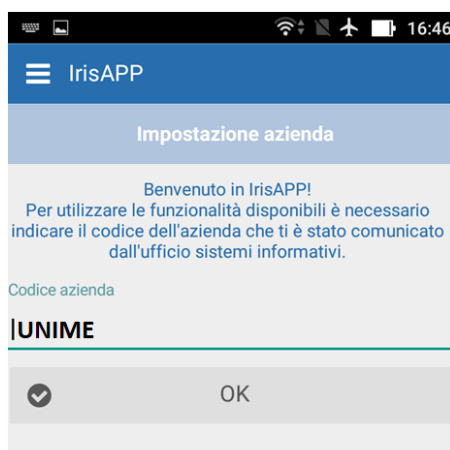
16:46

IrisAPP

Impostazione azienda

Benvenuto in IrisAPP!
Per utilizzare le funzionalità disponibili è necessario indicare il codice dell'azienda che ti è stato comunicato dall'ufficio sistemi informativi.

Codice azienda

UNIME

OK